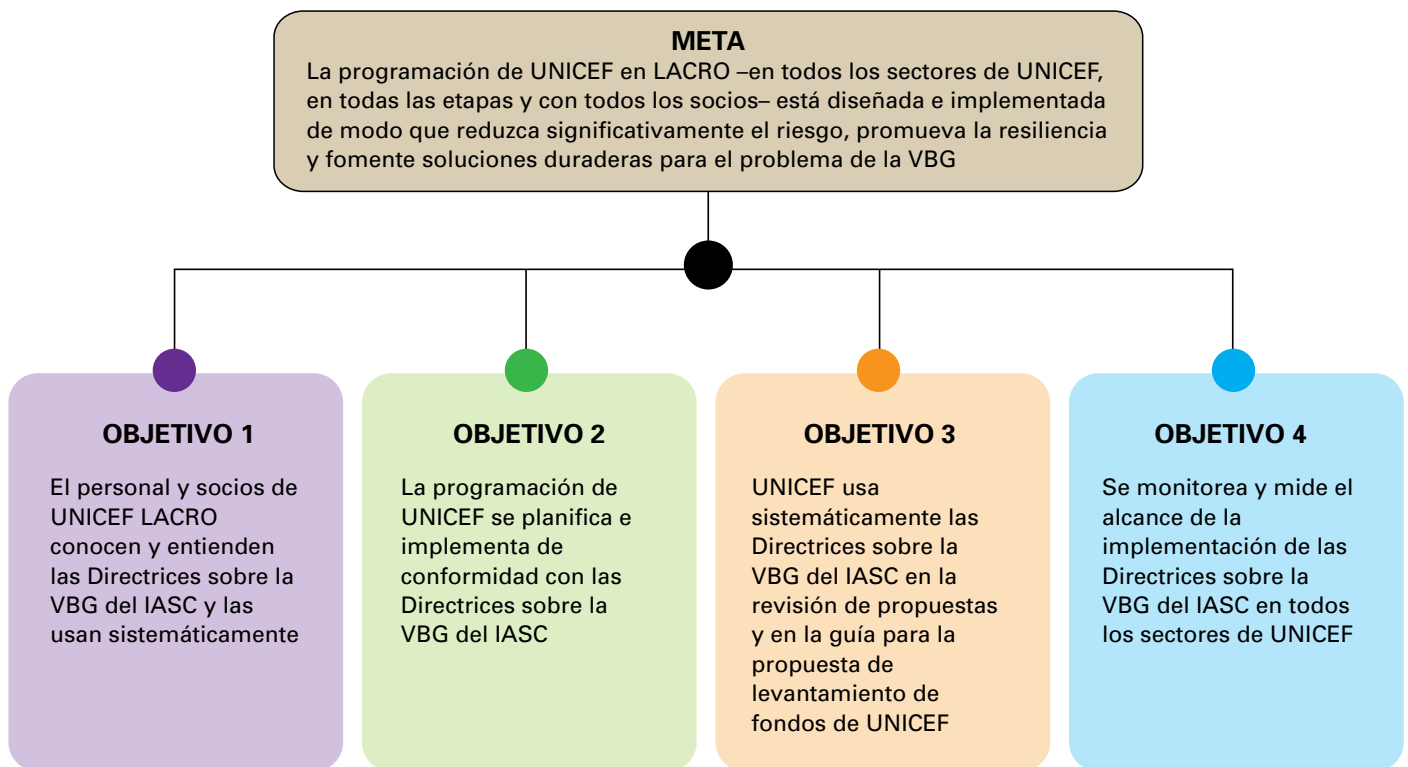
META

La programación de UNICEF en LACRO –en todos los sectores de UNICEF, en todas las etapas y con todos los socios– está diseñada e implementada de modo que reduzca significativamente el riesgo, promueva la resiliencia y fomente soluciones duraderas para el problema de la VBG

OBJETIVO 1

El personal y socios de UNICEF LACRO conocen y entienden las Directrices sobre la VBG del IASC y las usan sistemáticamente

OBJETIVO 2

La programación de UNICEF se planifica e implementa de conformidad con las Directrices sobre la VBG del IASC

OBJETIVO 3

UNICEF usa sistemáticamente las Directrices sobre la VBG del IASC en la revisión de propuestas y en la guía para la propuesta de levantamiento de fondos de UNICEF

OBJETIVO 4

Se monitorea y mide el alcance de la implementación de las Directrices sobre la VBG del IASC en todos los sectores de UNICEF